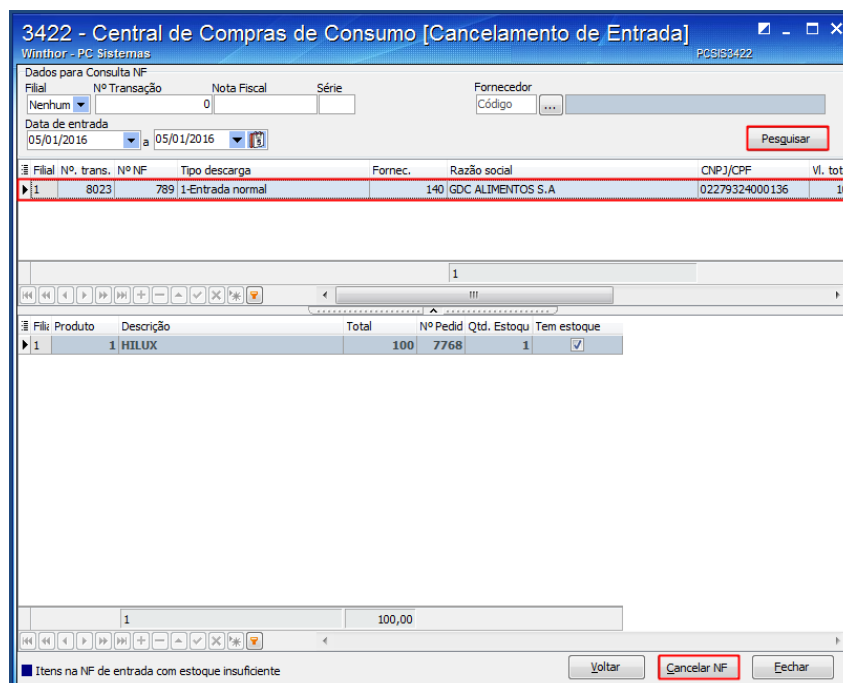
3422 - Central de Compras de Consumo [Cancelamento de Entrada]
Winthor - PC Sistemas
PCSIS3422

Dados para Consulta NF
Filial
Nenhum
Nº Transação
0
Nota Fiscal
Série
Fornecedor
Código
...
Data de entrada
05/01/2016
a
05/01/2016
Pesquisar

| Filial | Nº. trans. | Nº NF | Tipo descarga | Fornec. | Razão social | CNPJ/CPF | Vl. tot |
|---|---|---|---|---|---|---|---|
| 1 | 8023 | 789 | 1-Entrada normal | 140 | GDC ALIMENTOS S.A | 02279324000136 | 1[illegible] |

1

| Filia | Produto | Descrição | Total | Nº Pedid | Qtd. Estoqu | Tem estoque |
|---|---|---|---|---|---|---|
| 1 | 1 | HILUX | 100 | 7768 | 1 | ✓ |

1
100,00

Itens na NF de entrada com estoque insuficiente
Voltar
Cancelar NF
Fechar